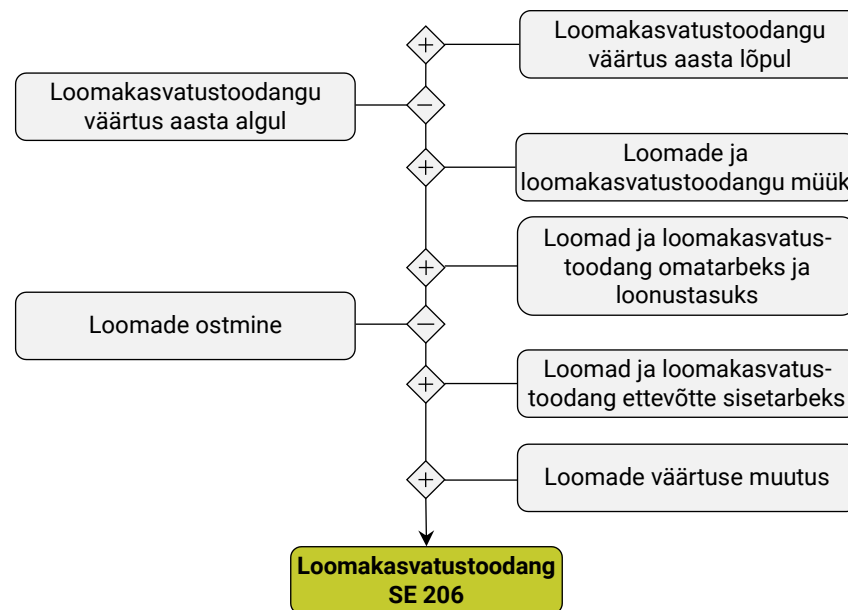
Loomakasvatustoodangu väärtus aasta lõpul

+

Loomakasvatustoodangu väärtus aasta algul

−

+

Loomade ja loomakasvatustoodangu müük

+

Loomad ja loomakasvatustoodang omatarbeks ja loonustasuks

Loomade ostmine

−

+

Loomad ja loomakasvatustoodang ettevõtte sisetarbeks

+

Loomade väärtuse muutus

Loomakasvatustoodang SE 206